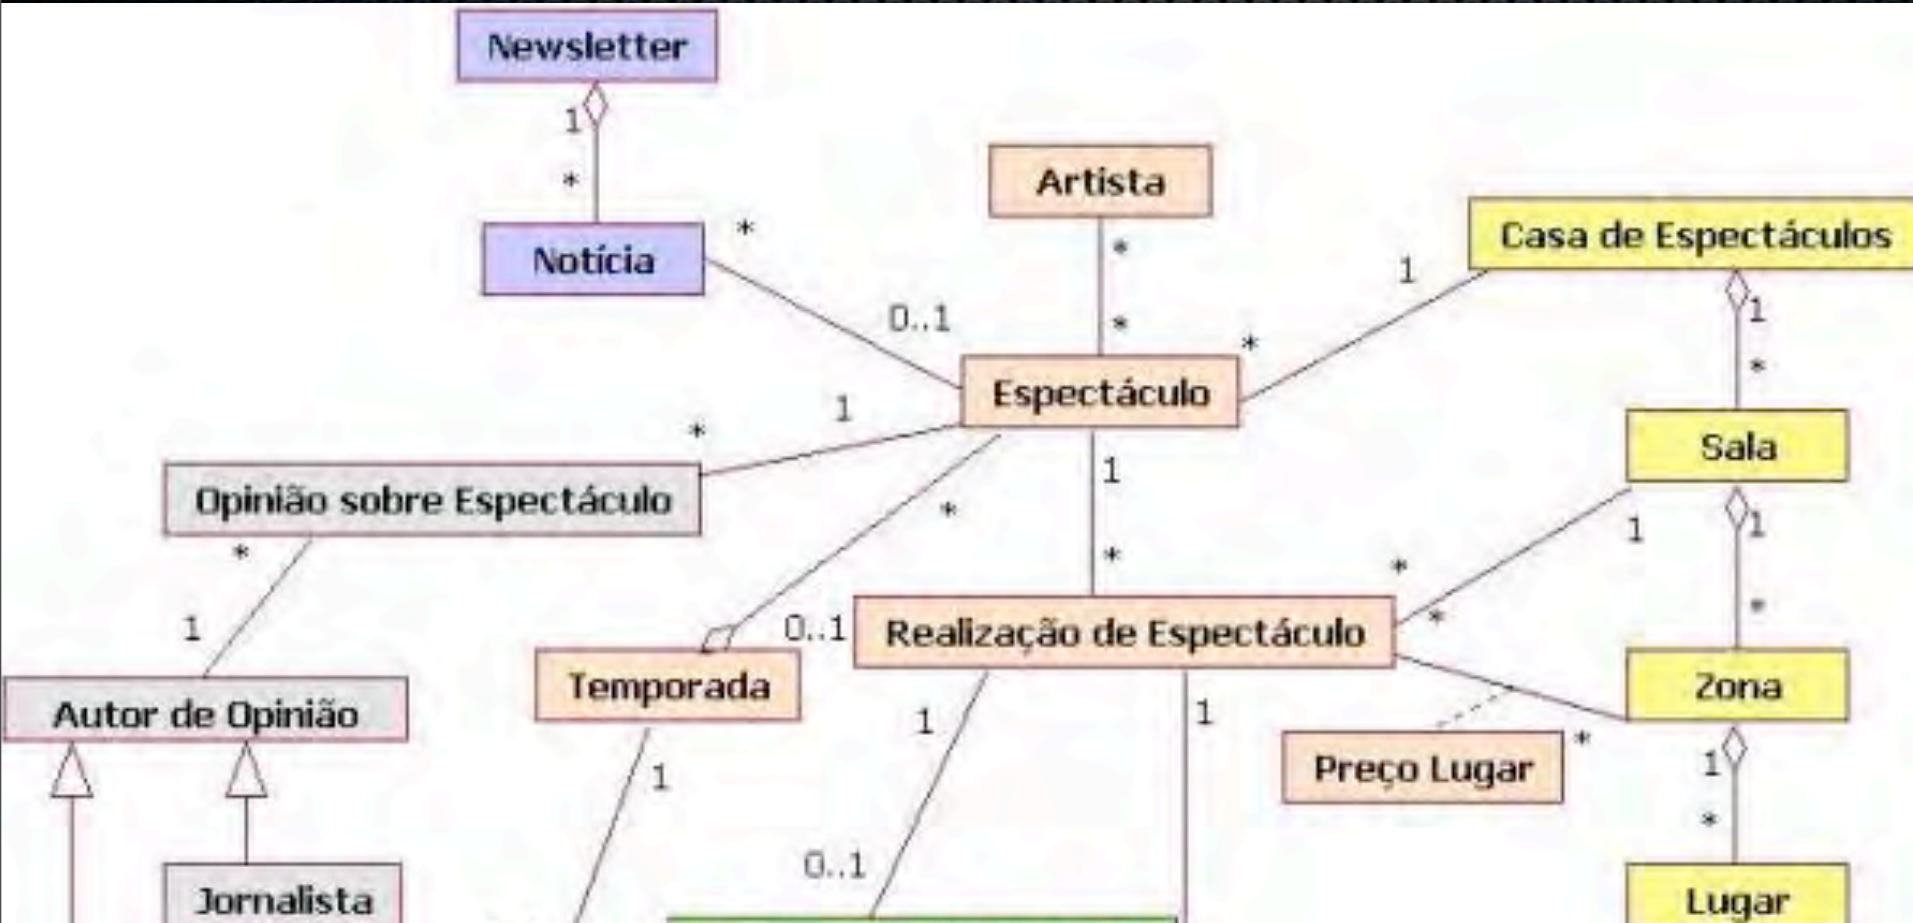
Newsletter

1

*

Notícia

*

0..1

Artista

*

*

Casa de Espectáculos

1

*

1

*

Espectáculo

1

*

Opinião sobre Espectáculo

*

1

Autor de Opinião

Jornalista

*

0..1

Temporada

1

1

*

Realização de Espectáculo

Sala

1

*

1

*

*

Zona

Preço Lugar

*

1

*

1

1

0..1

Lugar